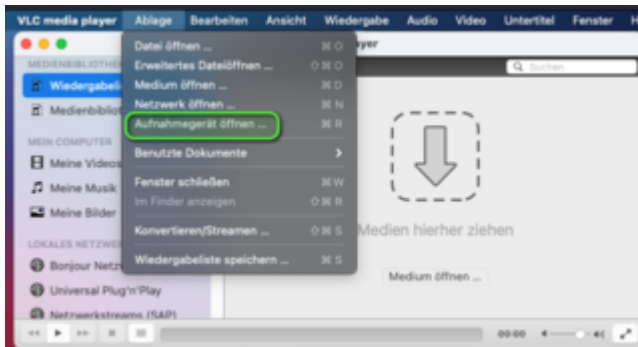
VLC media player Ablage Bearbeiten Ansicht Wiedergabe Audio Video Untertitel Fenster H

ayer

Suchen

MEDIENBIBLIOTHEK
Wiedergabeli
Medienbibliot

MEIN COMPUTER
Meine Videos
Meine Musik
Meine Bilder

LOKALES NETZWERK
Bonjour Netzw
Universal Plug'n'Play
Netzwerkstreams (SAP)

Datei öffnen ... ⌘O
Erweitertes Dateiöffnen ... ⇧⌘O
Medium öffnen ... ⌘D
Netzwerk öffnen ... ⌘N
Aufnahmegerät öffnen ... ⌘R
Benutzte Dokumente
Fenster schließen ⌘W
Im Finder anzeigen ⇧⌘R
Konvertieren/Streamen ... ⇧⌘S
Wiedergabeliste speichern ... ⌘S

Medien hierher ziehen

Medium öffnen ...

00:00